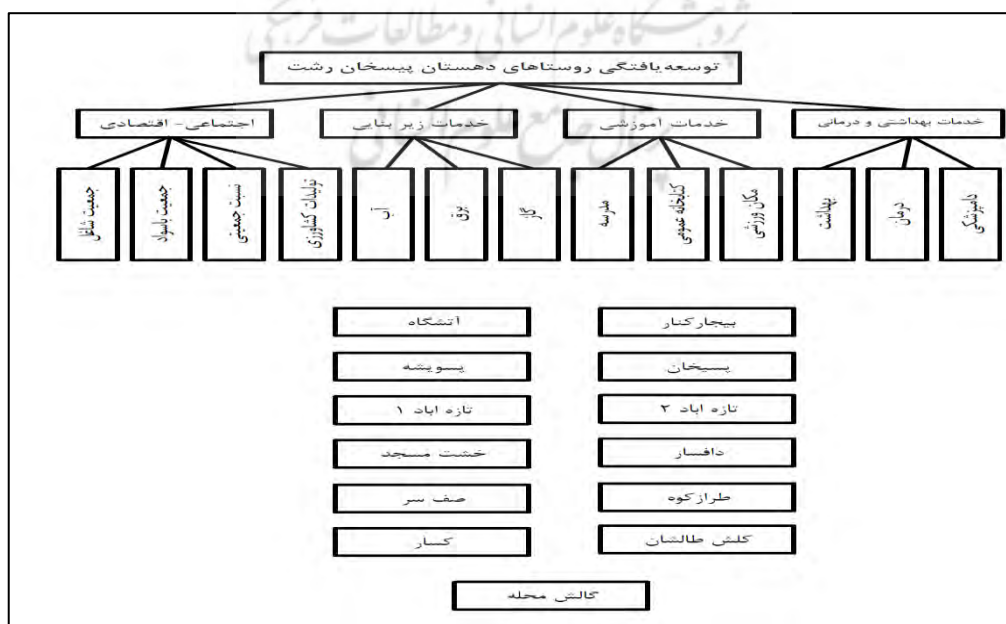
توسعه‌یافتگی روستاهای دهستان پیسخان رشت

خدمات بهداشتی و درمانی
خدمات آموزشی
خدمات زیر بنایی
اجتماعی - اقتصادی

دامپزشکی
درمان
بهداشت
مکان ورزشی
کتابخانه عمومی
مدرسه
گاز
برق
آب
تولیدات کشاورزی
نسبت جمعیتی
جمعیت باسواد
جمعیت شاغل

بیجارکنار
آتشگاه
پسیخان
پسویشه
تازه اباد ۲
تازه اباد ۱
دافسار
خشت مسجد
طرازکوه
صف سر
کلش طالشان
کسار
گالش محله